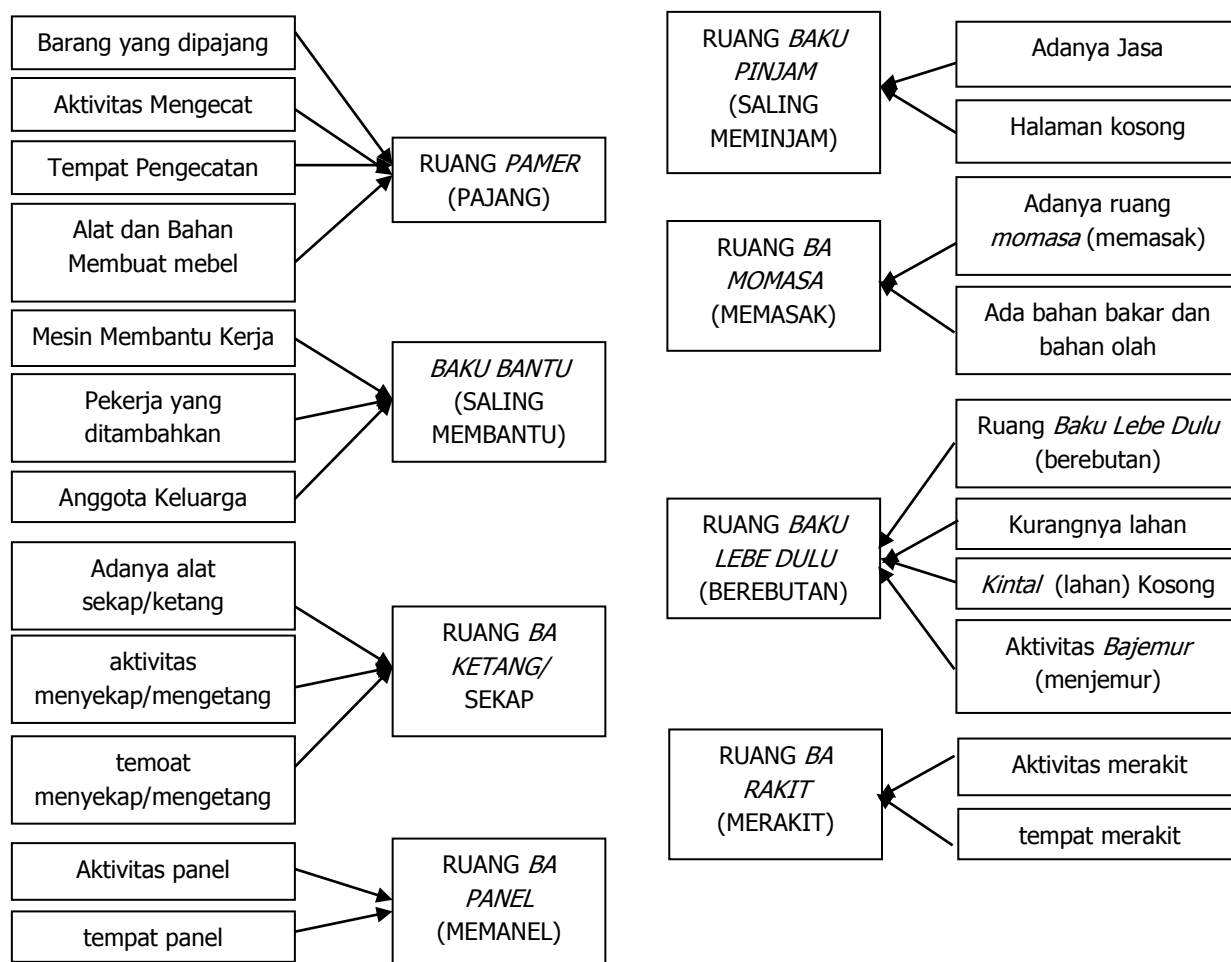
Barang yang dipajang

Aktivitas Mengecat

Tempat Pengecatan

Alat dan Bahan Membuat mebel

RUANG *PAMER* (PAJANG)

Mesin Membantu Kerja

Pekerja yang ditambahkan

Anggota Keluarga

*BAKU BANTU* (SALING MEMBANTU)

Adanya alat sekap/ketang

aktivitas menyekap/mengetang

temoat menyekap/mengetang

RUANG *BA KETANG/* SEKAP

Aktivitas panel

tempat panel

RUANG *BA PANEL* (MEMANEL)

RUANG *BAKU PINJAM* (SALING MEMINJAM)

Adanya Jasa

Halaman kosong

RUANG *BA MOMASA* (MEMASAK)

Adanya ruang *momasa* (memasak)

Ada bahan bakar dan bahan olah

RUANG *BAKU LEBE DULU* (BEREBUTAN)

Ruang *Baku Lebe Dulu* (berebutan)

Kurangnya lahan

*Kintal* (lahan) Kosong

Aktivitas *Bajemur* (menjemur)

RUANG *BA RAKIT* (MERAKIT)

Aktivitas merakit

tempat merakit